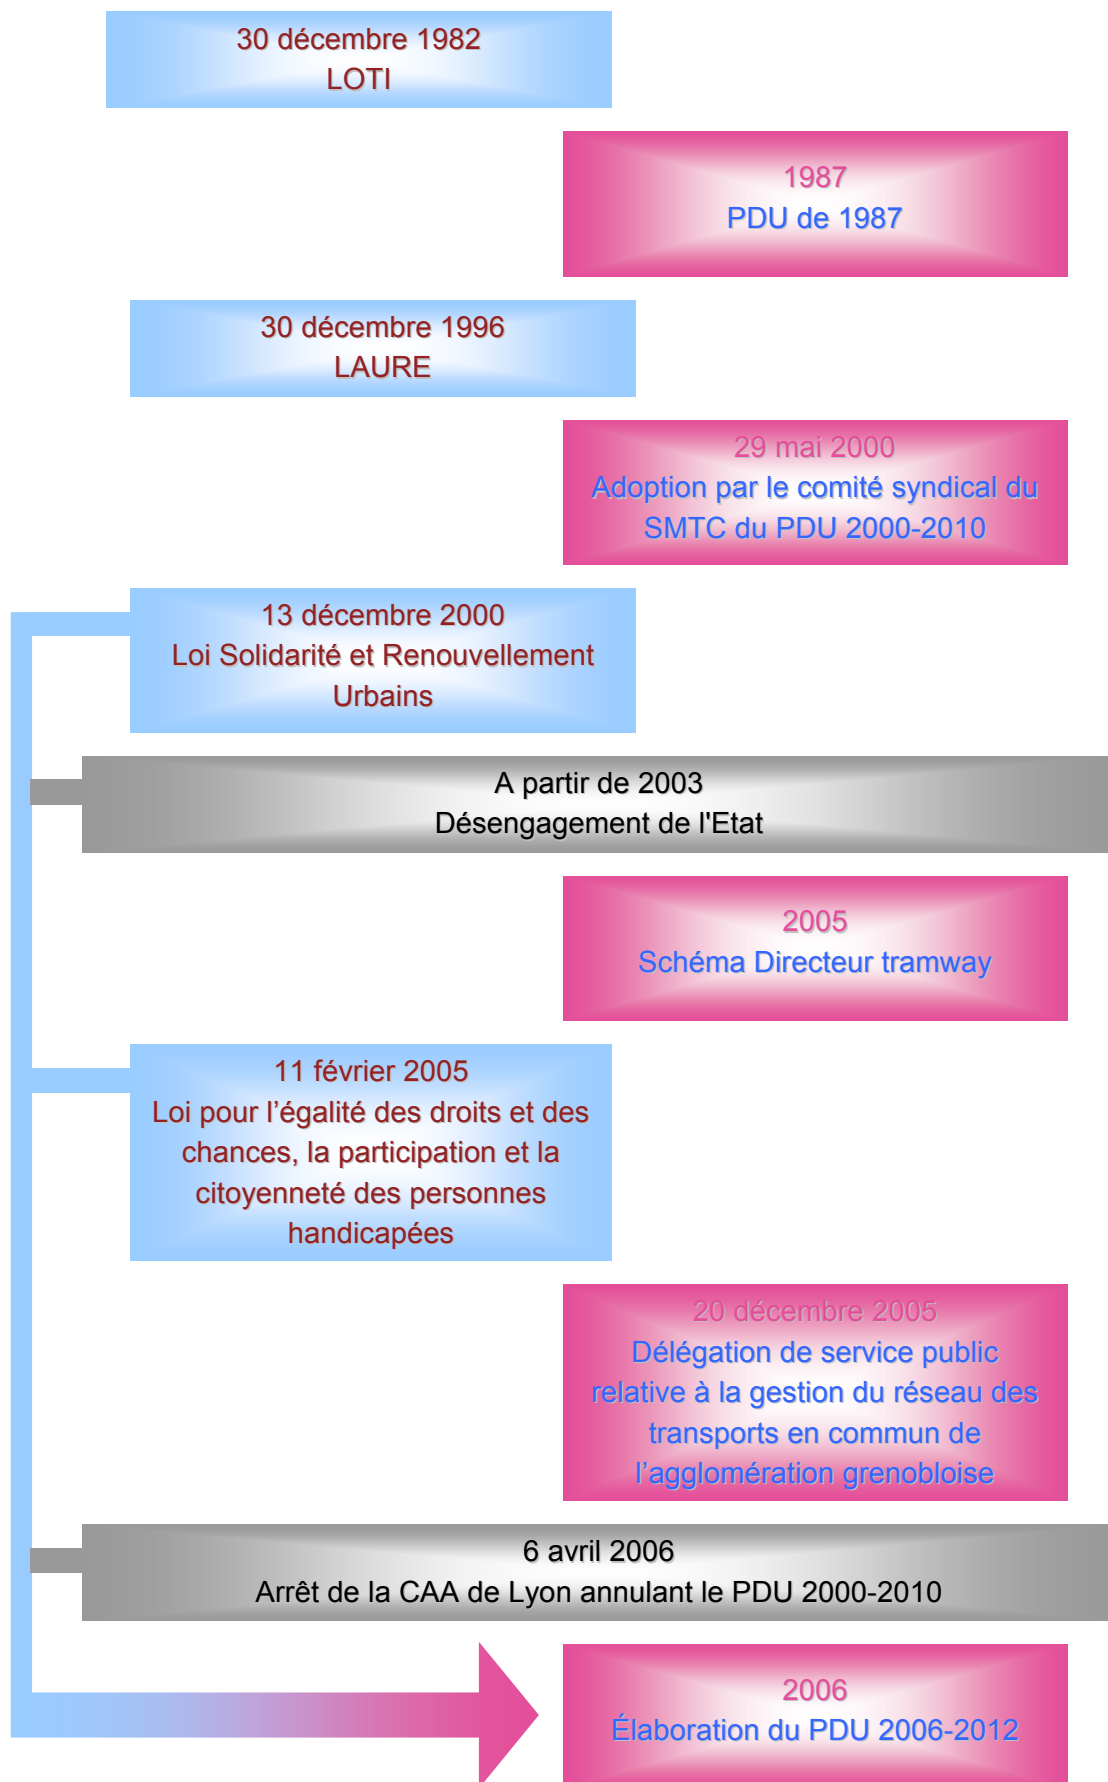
30 décembre 1982
LOTI

1987
PDU de 1987

30 décembre 1996
LAURE

29 mai 2000
Adoption par le comité syndical du SMTC du PDU 2000-2010

13 décembre 2000
Loi Solidarité et Renouvellement Urbains

A partir de 2003
Désengagement de l'Etat

2005
Schéma Directeur tramway

11 février 2005
Loi pour l'égalité des droits et des chances, la participation et la citoyenneté des personnes handicapées

20 décembre 2005
Délégation de service public relative à la gestion du réseau des transports en commun de l'agglomération grenobloise

6 avril 2006
Arrêt de la CAA de Lyon annulant le PDU 2000-2010

2006
Élaboration du PDU 2006-2012